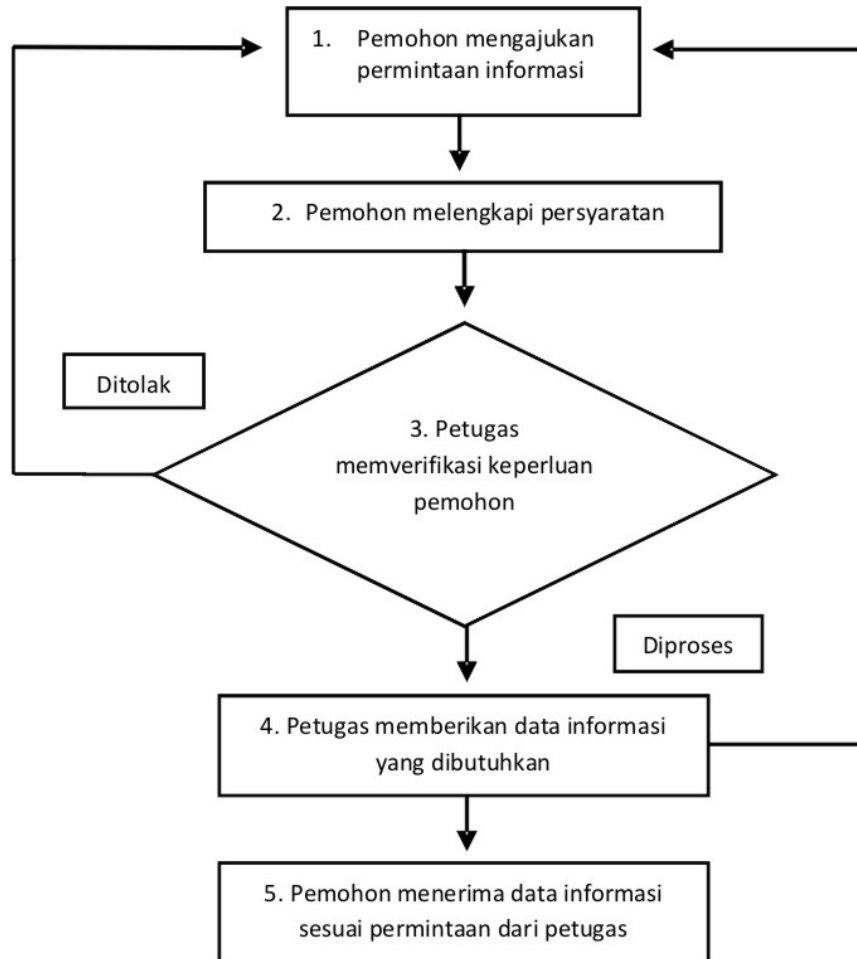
1. Pemohon mengajukan permintaan informasi

2. Pemohon melengkapi persyaratan

Ditolak

3. Petugas memverifikasi keperluan pemohon

Diproses

4. Petugas memberikan data informasi yang dibutuhkan

5. Pemohon menerima data informasi sesuai permintaan dari petugas